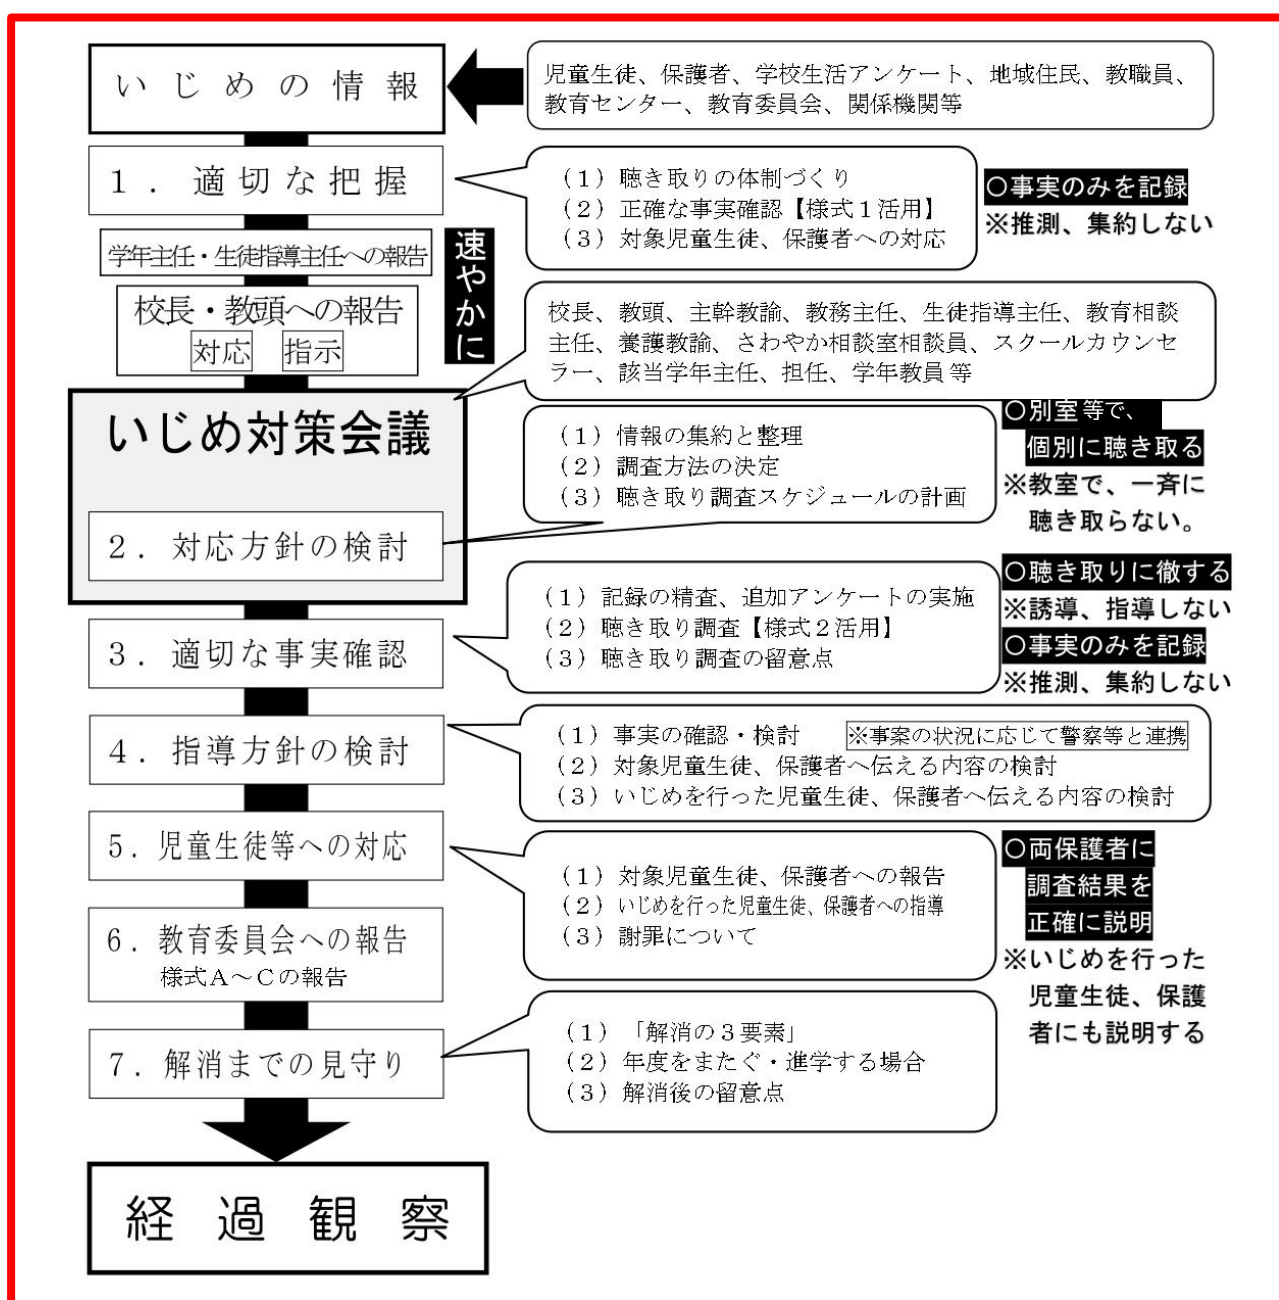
いじめの情報

児童生徒、保護者、学校生活アンケート、地域住民、教職員、教育センター、教育委員会、関係機関等

1．適切な把握

（1）聴き取りの体制づくり
（2）正確な事実確認【様式１活用】
（3）対象児童生徒、保護者への対応

○事実のみを記録
※推測、集約しない

学年主任・生徒指導主任への報告

速やかに

校長・教頭への報告
対応　指示

校長、教頭、主幹教諭、教務主任、生徒指導主任、教育相談主任、養護教諭、さわやか相談室相談員、スクールカウンセラー、該当学年主任、担任、学年教員 等

いじめ対策会議

2．対応方針の検討

（1）情報の集約と整理
（2）調査方法の決定
（3）聴き取り調査スケジュールの計画

○別室等で、個別に聴き取る
※教室で、一斉に聴き取らない。

3．適切な事実確認

（1）記録の精査、追加アンケートの実施
（2）聴き取り調査【様式２活用】
（3）聴き取り調査の留意点

○聴き取りに徹する
※誘導、指導しない
○事実のみを記録
※推測、集約しない

4．指導方針の検討

（1）事実の確認・検討　※事案の状況に応じて警察等と連携
（2）対象児童生徒、保護者へ伝える内容の検討
（3）いじめを行った児童生徒、保護者へ伝える内容の検討

5．児童生徒等への対応

（1）対象児童生徒、保護者への報告
（2）いじめを行った児童生徒、保護者への指導
（3）謝罪について

○両保護者に調査結果を正確に説明
※いじめを行った児童生徒、保護者にも説明する

6．教育委員会への報告
様式A～Cの報告

7．解消までの見守り

（1）「解消の３要素」
（2）年度をまたぐ・進学する場合
（3）解消後の留意点

経過観察